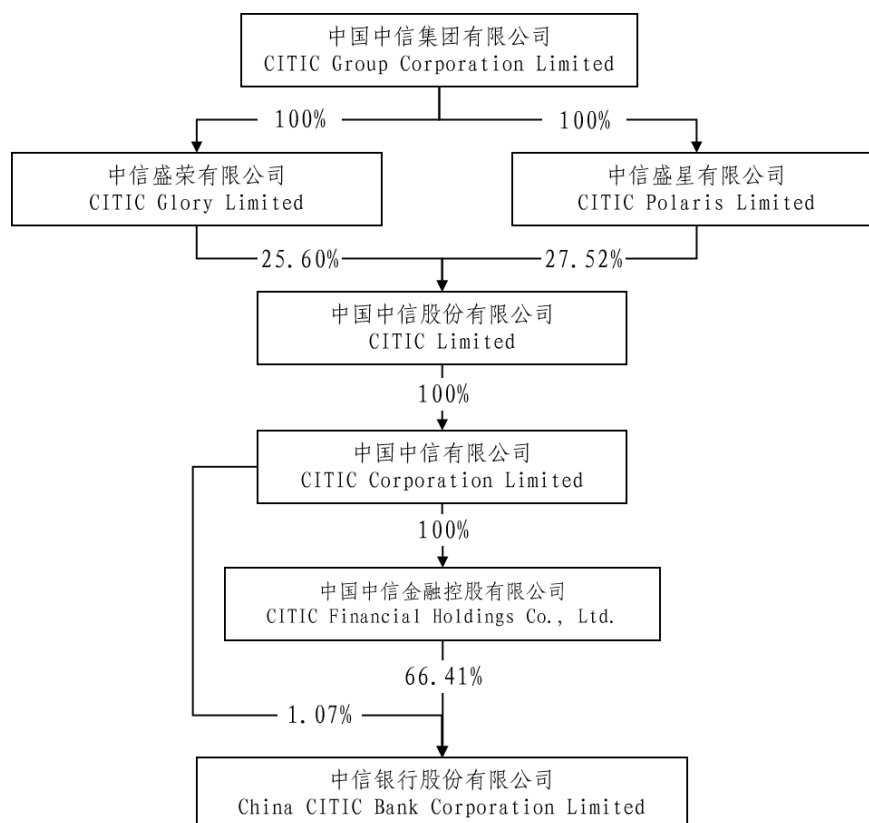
中国中信集团有限公司
CITIC Group Corporation Limited

100%

100%

中信盛荣有限公司
CITIC Glory Limited

中信盛星有限公司
CITIC Polaris Limited

25.60%

27.52%

中国中信股份有限公司
CITIC Limited

100%

中国中信有限公司
CITIC Corporation Limited

100%

中国中信金融控股有限公司
CITIC Financial Holdings Co., Ltd.

66.41%

1.07%

中信银行股份有限公司
China CITIC Bank Corporation Limited